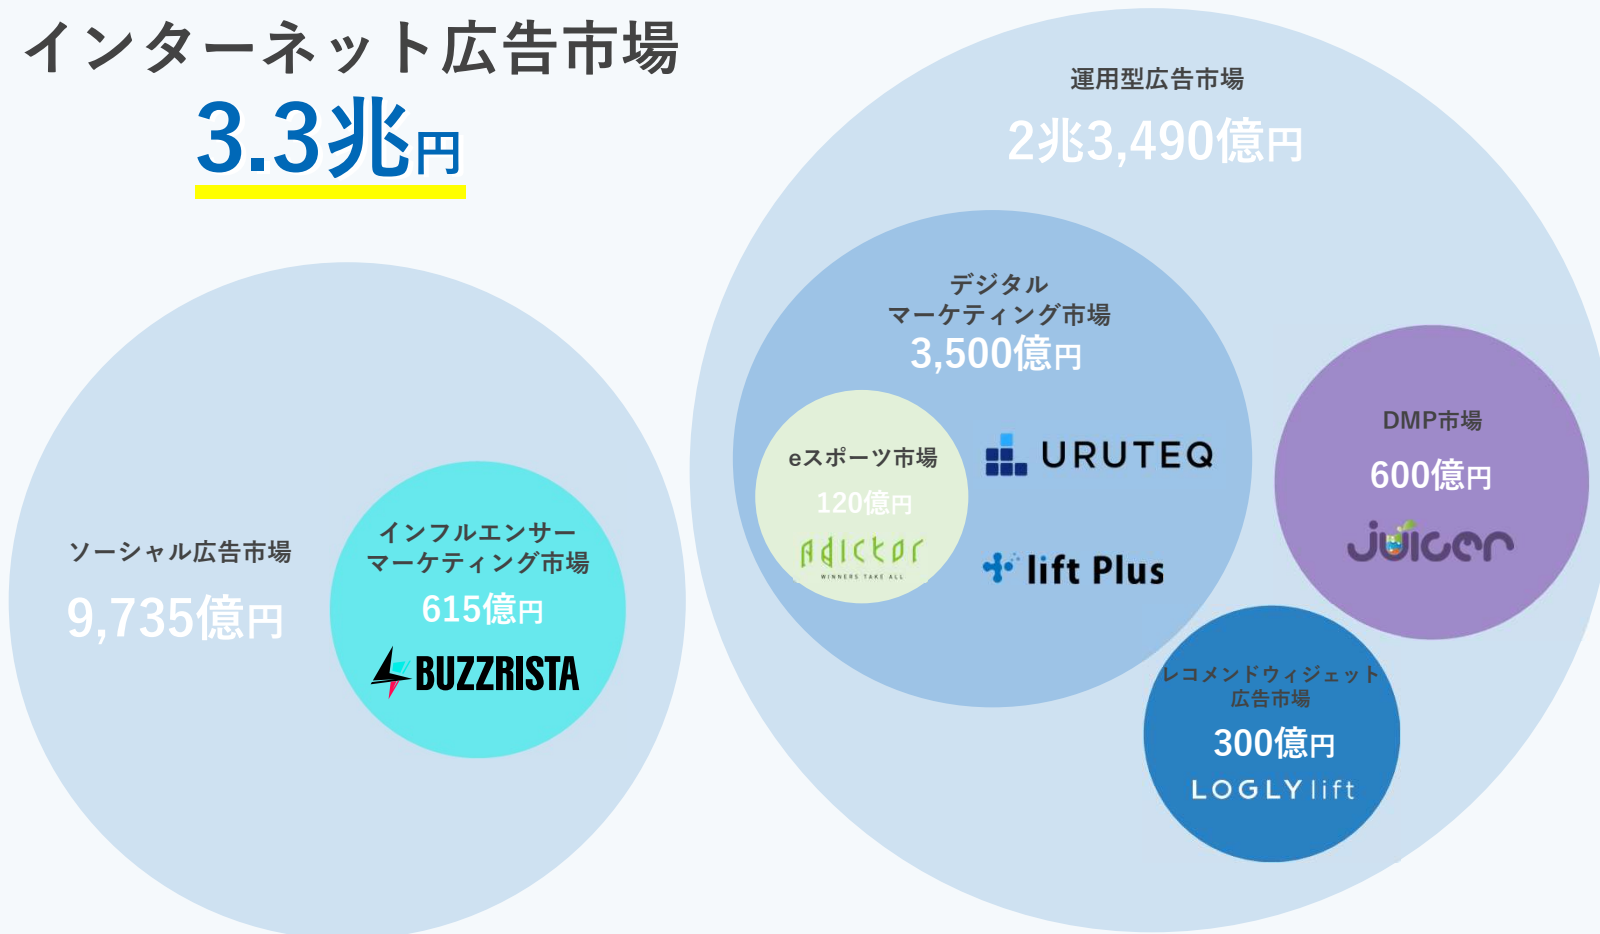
インターネット広告市場
3.3兆円

運用型広告市場
2兆3,490億円

デジタル
マーケティング市場
3,500億円

eスポーツ市場
120億円
adictor
WINNERS TAKE ALL

URUTEQ

lift Plus

DMP市場
600億円
juicer

レコメンドウィジェット
広告市場
300億円
LOGLY lift

ソーシャル広告市場
9,735億円

インフルエンサー
マーケティング市場
615億円
BUZZRISTA